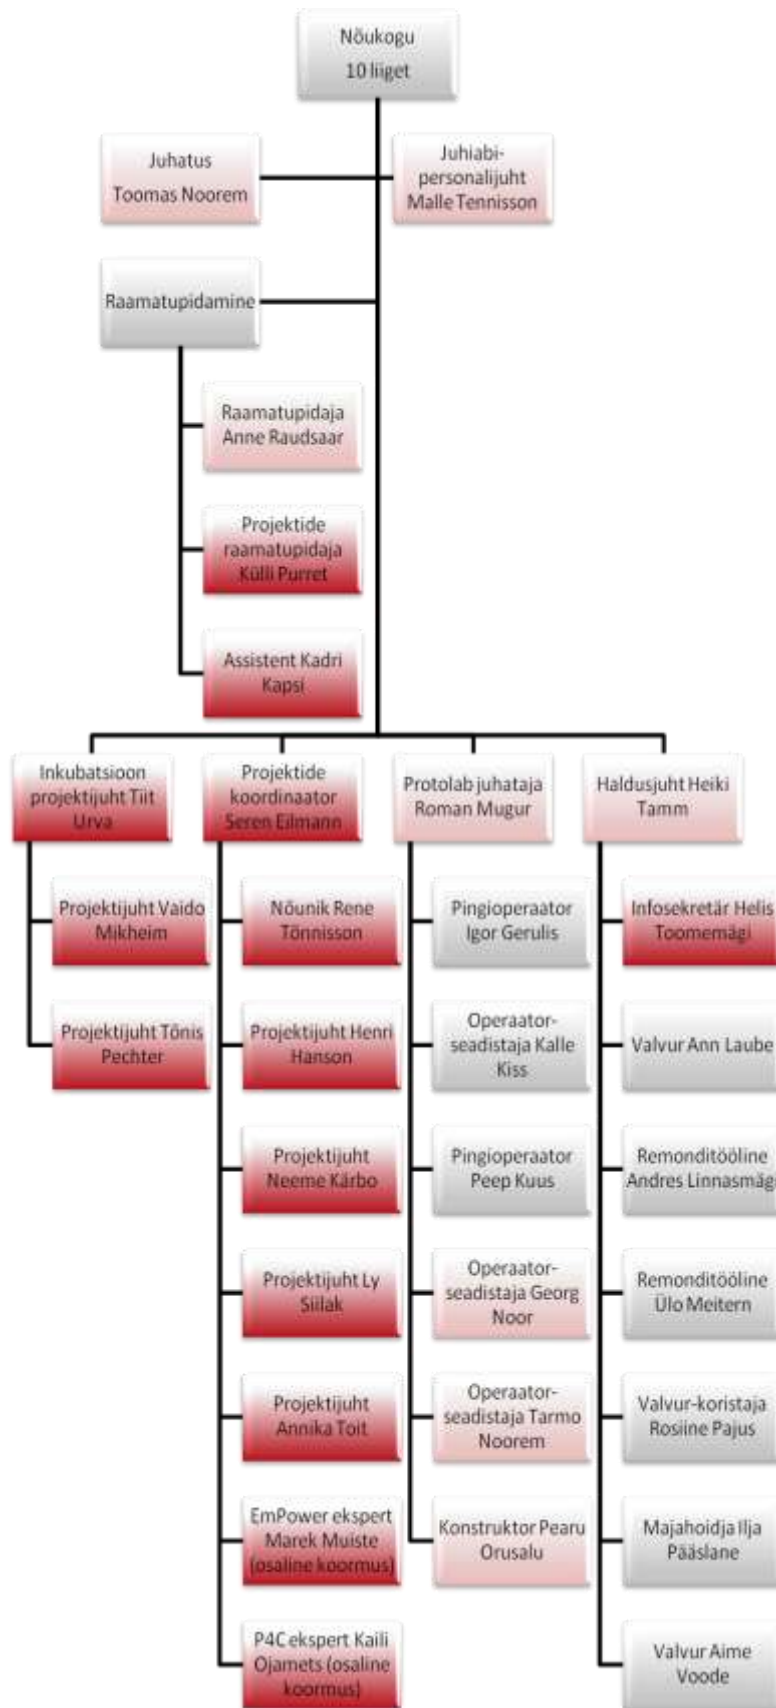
Nõukogu
10 liiget

Juhatus
Toomas Noorem

Juhiabi-personalijuht Malle Tennisson

Raamatupidamine

Raamatupidaja Anne Raudsaar

Projektide raamatupidaja Külli Purret

Assistent Kadri Kapsi

Inkubatsioon projektijuht Tiit Urva

Projektijuht Vaido Mikheim

Projektijuht Tõnis Pechter

Projektide koordinaator Seren Eilmann

Nõunik Rene Tõnnisson

Projektijuht Henri Hanson

Projektijuht Neeme Kärbo

Projektijuht Ly Siilak

Projektijuht Annika Toit

EmPower ekspert Marek Muiste (osaline koormus)

P4C ekspert Kaili Ojamets (osaline koormus)

Protolab juhataja Roman Mugur

Pingioperaator Igor Gerulis

Operaator-seadistaja Kalle Kiss

Pingioperaator Peep Kuus

Operaator-seadistaja Georg Noor

Operaator-seadistaja Tarmo Noorem

Konstruktor Pearu Orusalu

Haldusjuht Heiki Tamm

Infosekretär Helis Toomemägi

Valvur Ann Laube

Remonditööline Andres Linnasmäg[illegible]

Remonditööline Ülo Meitern

Valvur-koristaja Rosiine Pajus

Majahoidja Ilja Pääslane

Valvur Aime Voode